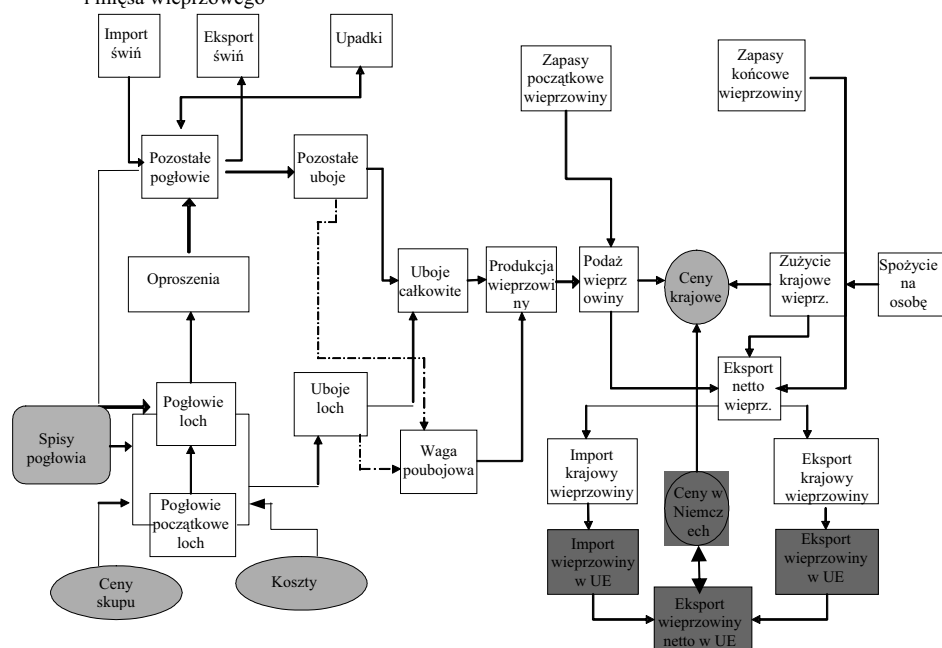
i mięsa wieprzowego

Import świń

Eksport świń

Upadki

Zapasy początkowe wieprzowiny

Zapasy końcowe wieprzowiny

Pozostałe pogłowie

Pozostałe uboje

Oproszenia

Uboje całkowite

Produkcja wieprzowiny

Podaż wieprzowiny

Ceny krajowe

Zużycie krajowe wieprz.

Spożycie na osobę

Pogłowie loch

Uboje loch

Eksport netto wieprz.

Spisy pogłowia

Waga poubojowa

Import krajowy wieprzowiny

Ceny w Niemczech

Eksport krajowy wieprzowiny

Pogłowie początkowe loch

Import wieprzowiny w UE

Eksport wieprzowiny w UE

Ceny skupu

Koszty

Eksport wieprzowiny netto w UE